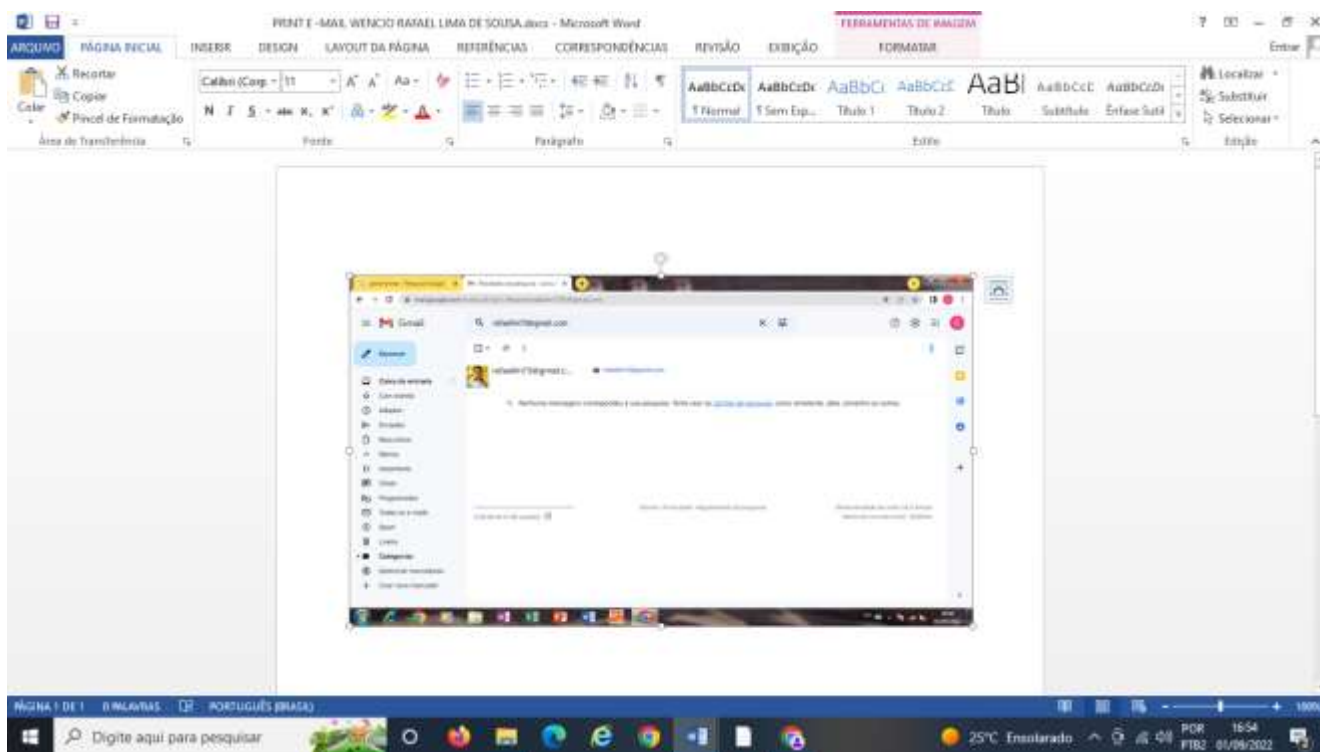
PRINT E-MAIL WENCIO RAFAEL LIMA DE SOUSA.docx - Microsoft Word

FERRAMENTAS DE IMAGEM

ARQUIVO PÁGINA INICIAL INSERIR DESIGN LAYOUT DA PÁGINA REFERÊNCIAS CORRESPONDÊNCIAS REVISÃO EXIBIÇÃO FORMATAR

Entrar

Recortar
Copiar
Colar
Pincel de Formatação
Área de Transferência

Calibri (Corp 11
N I S abc x, x²
Fonte

Parágrafo

AaBbCcDc ¶ Normal
AaBbCcDc ¶ Sem Esp...
AaBbCc Título 1
AaBbCcC Título 2
AaBl Título
AaBbCcC Subtítulo
AaBbCcDc Ênfase Sutil
Estilo

Localizar
Substituir
Selecionar
Edição

Gmail
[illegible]@gmail.com
Escrever
Caixa de entrada
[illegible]
Categorias

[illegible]

PÁGINA 1 DE 1 0 PALAVRAS PORTUGUÊS (BRASIL)

Digite aqui para pesquisar

25°C Ensolarado

POR PTB2 16:54 01/09/2022